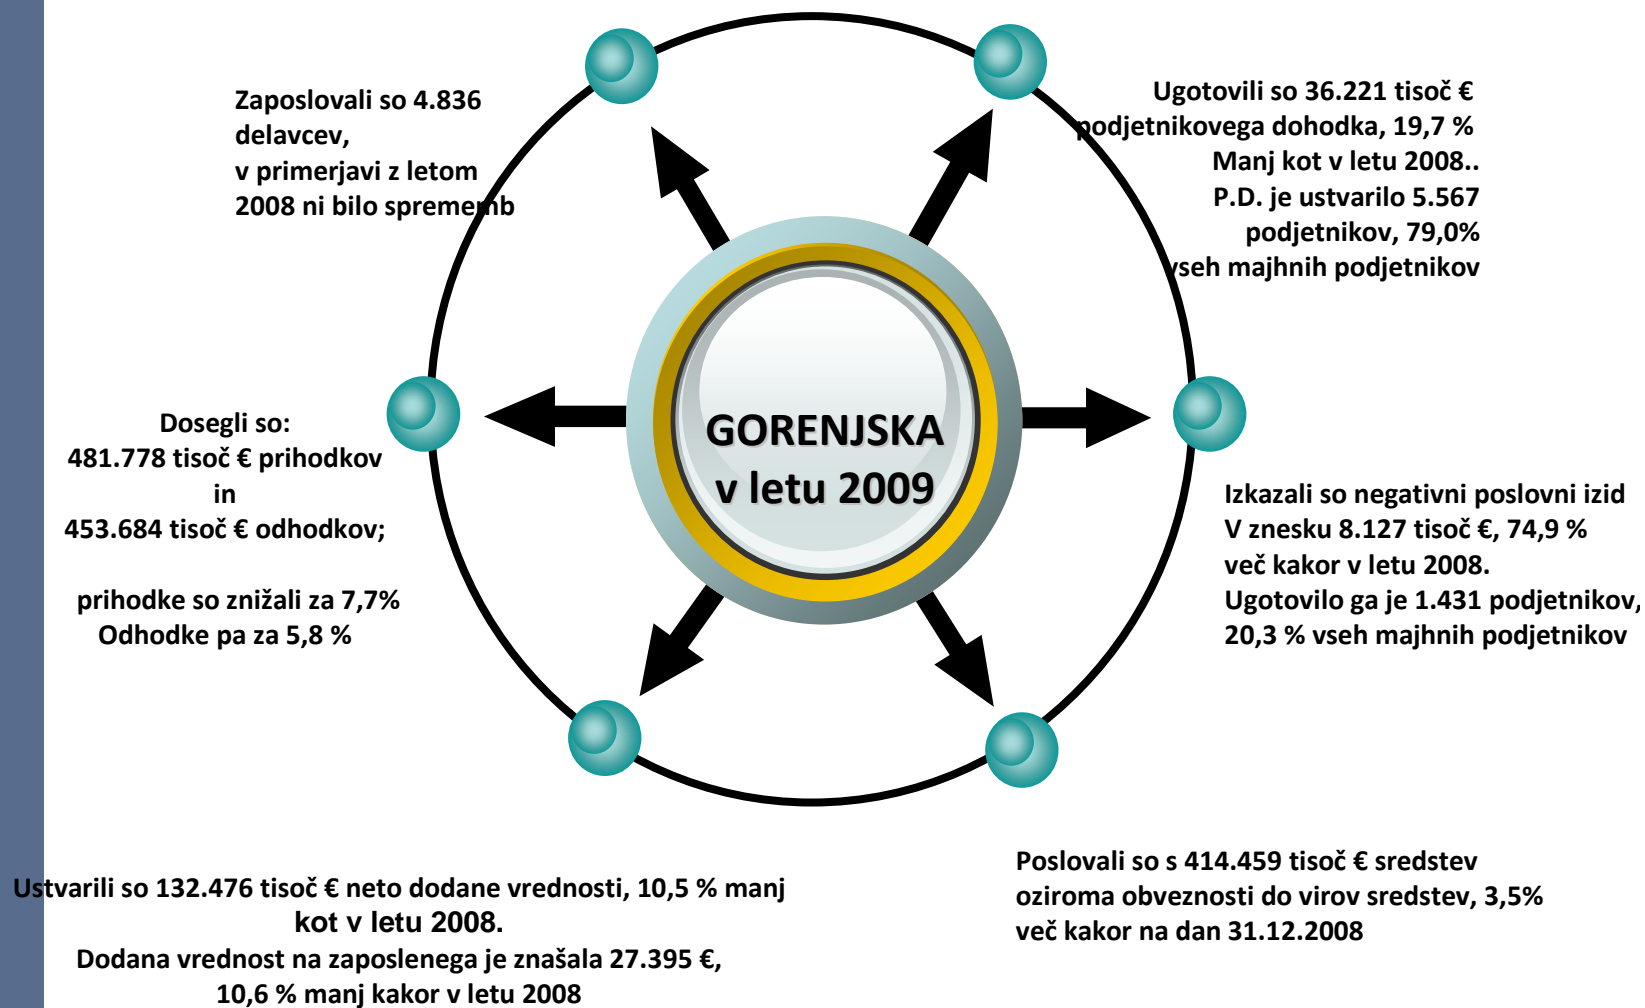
Zaposlovali so 4.836 delavcev, v primerjavi z letom 2008 ni bilo sprememb

Ugotovili so 36.221 tisoč € podjetnikovega dohodka, 19,7 % Manj kot v letu 2008.. P.D. je ustvarilo 5.567 podjetnikov, 79,0% vseh majhnih podjetnikov

GORENJSKA v letu 2009

Dosegli so:
481.778 tisoč € prihodkov
in
453.684 tisoč € odhodkov;

prihodke so znižali za 7,7%
Odhodke pa za 5,8 %

Izkazali so negativni poslovni izid V znesku 8.127 tisoč €, 74,9 % več kakor v letu 2008. Ugotovilo ga je 1.431 podjetnikov, 20,3 % vseh majhnih podjetnikov

Poslovali so s 414.459 tisoč € sredstev oziroma obveznosti do virov sredstev, 3,5% več kakor na dan 31.12.2008

Ustvarili so 132.476 tisoč € neto dodane vrednosti, 10,5 % manj kot v letu 2008.
Dodana vrednost na zaposlenega je znašala 27.395 €, 10,6 % manj kakor v letu 2008